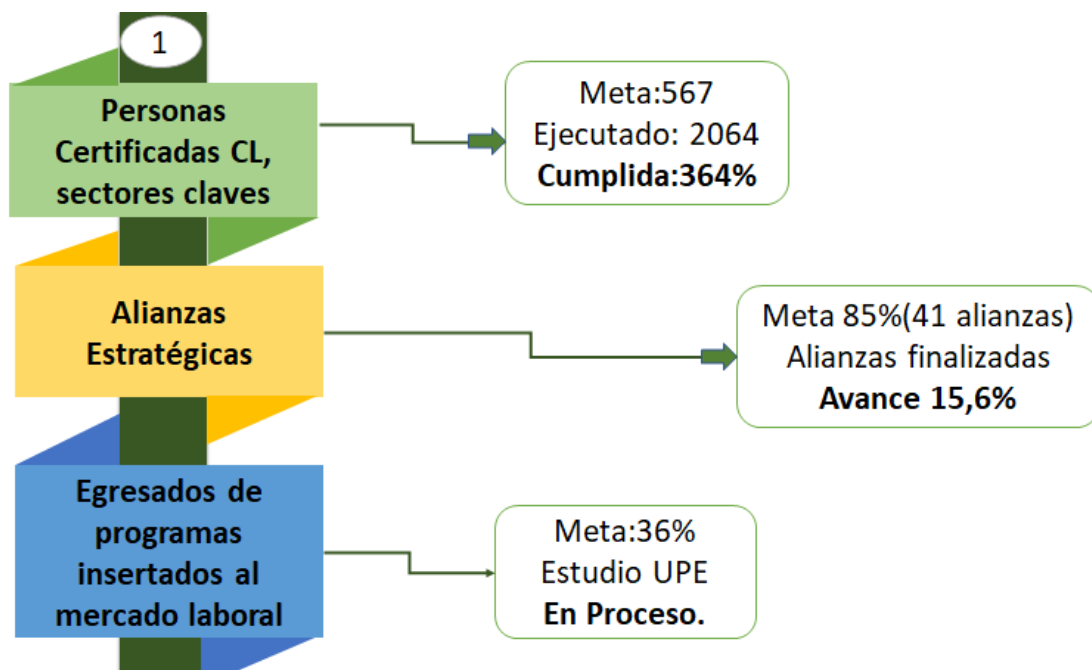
1

Personas Certificadas CL, sectores claves

Meta:567
Ejecutado: 2064
Cumplida:364%

Alianzas Estratégicas

Meta 85%(41 alianzas)
Alianzas finalizadas
Avance 15,6%

Egresados de programas insertados al mercado laboral

Meta:36%
Estudio UPE
En Proceso.